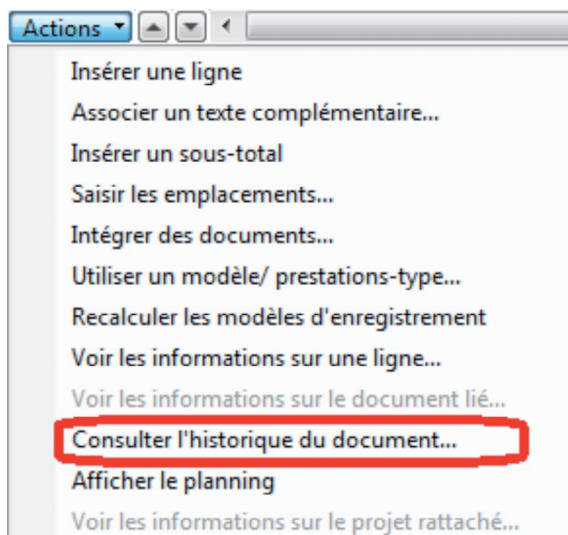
Actions

Insérer une ligne
Associer un texte complémentaire...
Insérer un sous-total
Saisir les emplacements...
Intégrer des documents...
Utiliser un modèle/ prestations-type...
Recalculer les modèles d'enregistrement
Voir les informations sur une ligne...
Voir les informations sur le document lié...
Consulter l'historique du document...
Afficher le planning
Voir les informations sur le projet rattaché...